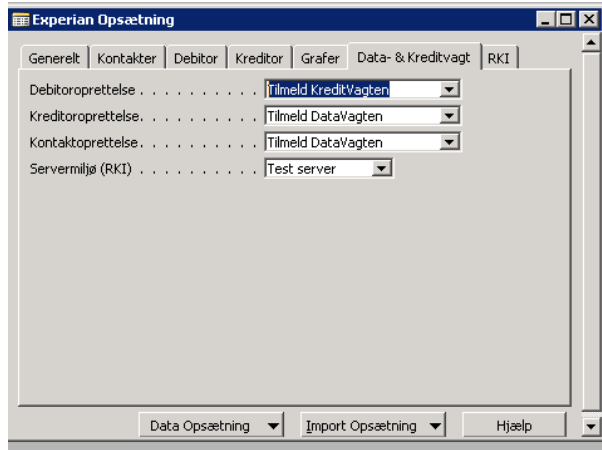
Experian Opsætning

Generelt | Kontakter | Debitor | Kreditor | Grafer | Data- & Kreditvagt | RKI

Debitoroprettelse . . . . . . . . . . Tilmeld KreditVagten
Kreditoroprettelse. . . . . . . . . . Tilmeld DataVagten
Kontaktoprettelse. . . . . . . . . . Tilmeld DataVagten
Servermiljø (RKI) . . . . . . . . . . Test server

Data Opsætning | Import Opsætning | Hjælp